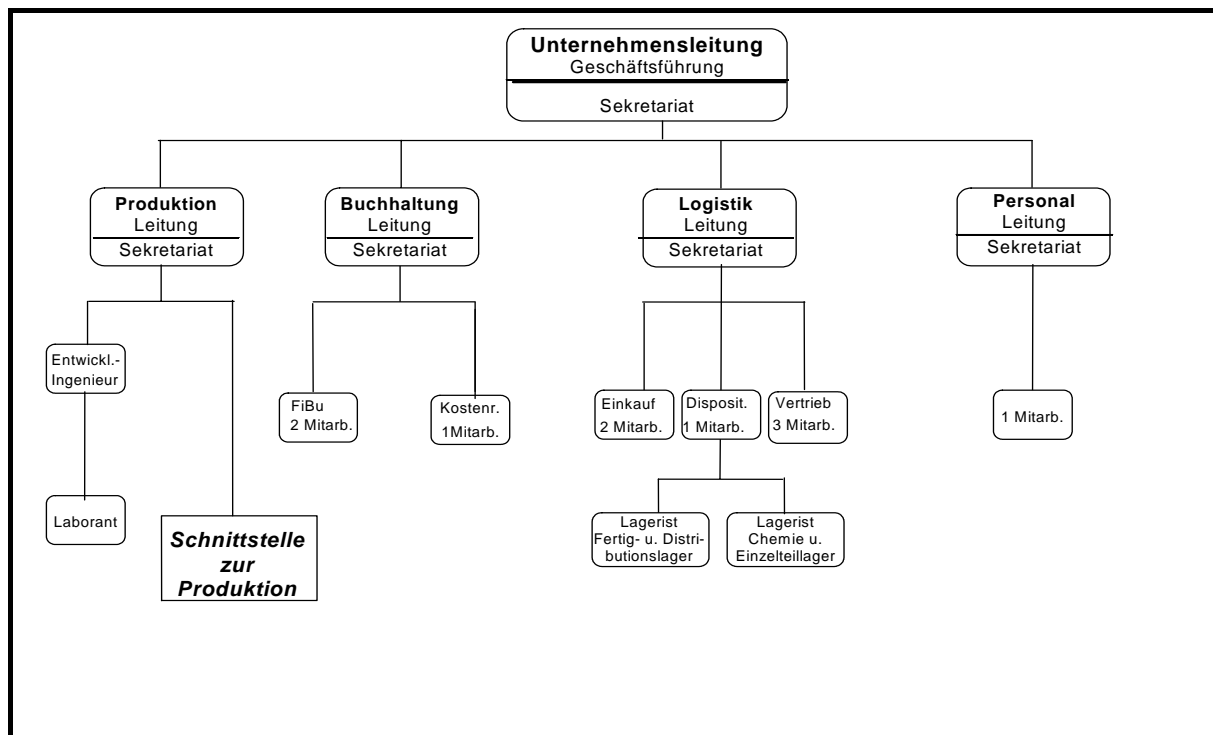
Unternehmensleitung
Geschäftsführung
Sekretariat

Produktion
Leitung
Sekretariat

Buchhaltung
Leitung
Sekretariat

Logistik
Leitung
Sekretariat

Personal
Leitung
Sekretariat

Entwickl.-Ingenieur

Laborant

Schnittstelle zur Produktion

FiBu
2 Mitarb.

Kostenr.
1Mitarb.

Einkauf
2 Mitarb.

Disposit.
1 Mitarb.

Vertrieb
3 Mitarb.

Lagerist
Fertig- u. Distributionslager

Lagerist
Chemie u. Einzelteillager

1 Mitarb.